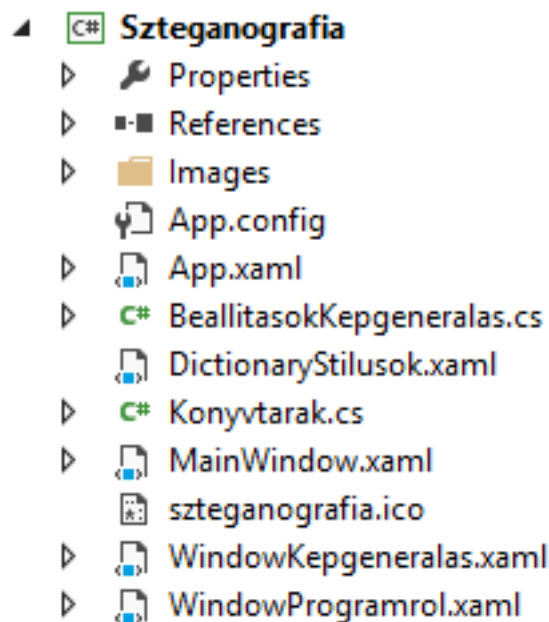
C# Szteganografia
Properties
References
Images
App.config
App.xaml
C# BeallitasokKepgeneralas.cs
DictionaryStilusok.xaml
C# Konyvtarak.cs
MainWindow.xaml
szteganografia.ico
WindowKepgeneralas.xaml
WindowProgramrol.xaml